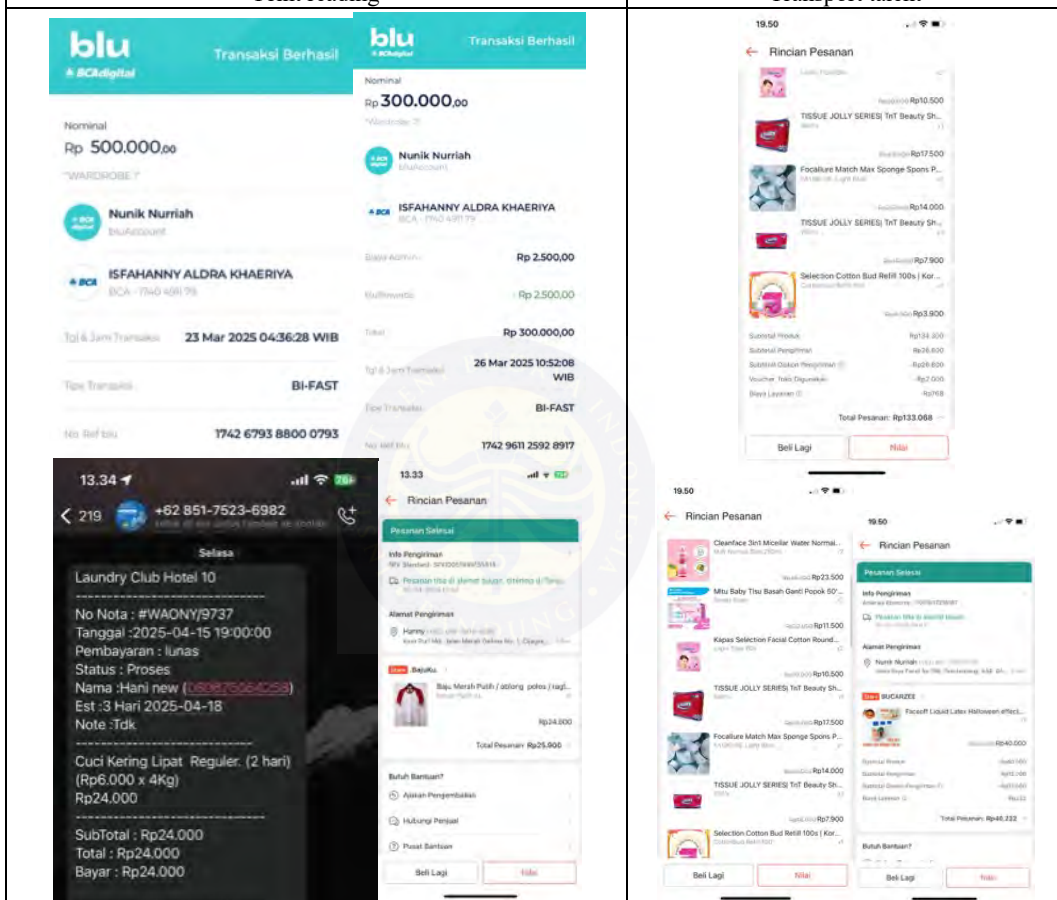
blu
BCAdigital
Transaksi Berhasil

Nominal
Rp 500.000,00
"WARDROBE 7"

Nunik Nurriah
bluAccount

ISFAHANNY ALDRA KHAERIYA
BCA - 1740 491 79

Tgl & Jam Transaksi 23 Mar 2025 04:36:28 WIB

Tipe Transaksi BI-FAST

No. Ref blu 1742 6793 8800 0793

blu
BCAdigital
Transaksi Berhasil

Nominal
Rp 300.000,00

Nunik Nurriah
bluAccount

ISFAHANNY ALDRA KHAERIYA
BCA - 1740 491 79

Biaya Admin Rp 2.500,00

Rp 2.500,00

Total Rp 300.000,00

Tgl & Jam Transaksi 26 Mar 2025 10:52:08 WIB

Tipe Transaksi BI-FAST

No. Ref blu 1742 9611 2592 8917

13.34
219
+62 851-7523-6982
Selasa
Laundry Club Hotel 10
No Nota : #WAONY/9737
Tanggal :2025-04-15 19:00:00
Pembayaran : lunas
Status : Proses
Nama :Hani new (08087564058)
Est :3 Hari 2025-04-18
Note :Tdk
Cuci Kering Lipat Reguler. (2 hari) (Rp6.000 x 4Kg)
Rp24.000
SubTotal : Rp24.000
Total : Rp24.000
Bayar : Rp24.000

13.33
Rincian Pesanan
Pesanan Selesai
Info Pengiriman
Alamat Pengiriman
BajuKu
Baju Merah Putih / oblong polos / ragl...
Rp24.000
Total Pesanan: Rp25.900
Butuh Bantuan?
Ajukan Pengembalian
Hubungi Penjual
Pusat Bantuan
Beli Lagi
Nilai

19.50
Rincian Pesanan
Rp10.500
TISSUE JOLLY SERIES| TnT Beauty Sh...
Rp17.500
Focallure Match Max Sponge Spons P...
Rp14.000
TISSUE JOLLY SERIES| TnT Beauty Sh...
Rp7.900
Selection Cotton Bud Refill 100s | Kor...
Rp3.900
Subtotal Produk Rp134.300
Subtotal Pengiriman Rp26.600
Subtotal Diskon Pengiriman Rp26.600
Voucher Toko Digunakan Rp2.000
Biaya Layanan Rp768
Total Pesanan: Rp133.068
Beli Lagi
Nilai

19.50
Rincian Pesanan
Cleanface 3in1 Micellar Water Normal...
Rp23.500
Mitu Baby Tisu Basah Ganti Popok 50'...
Rp11.500
Kapas Selection Facial Cotton Round...
Rp10.500
TISSUE JOLLY SERIES| TnT Beauty Sh...
Rp17.500
Focallure Match Max Sponge Spons P...
Rp14.000
TISSUE JOLLY SERIES| TnT Beauty Sh...
Rp7.900
Selection Cotton Bud Refill 100s | Kor...
Beli Lagi
Nilai

19.50
Rincian Pesanan
Pesanan Selesai
Info Pengiriman
Alamat Pengiriman
Nunik Nurriah
BUCARZEE
Faceoff Liquid Latex Halloween effect...
Rp40.000
Total Pesanan: Rp46.232
Butuh Bantuan?
Beli Lagi
Nilai